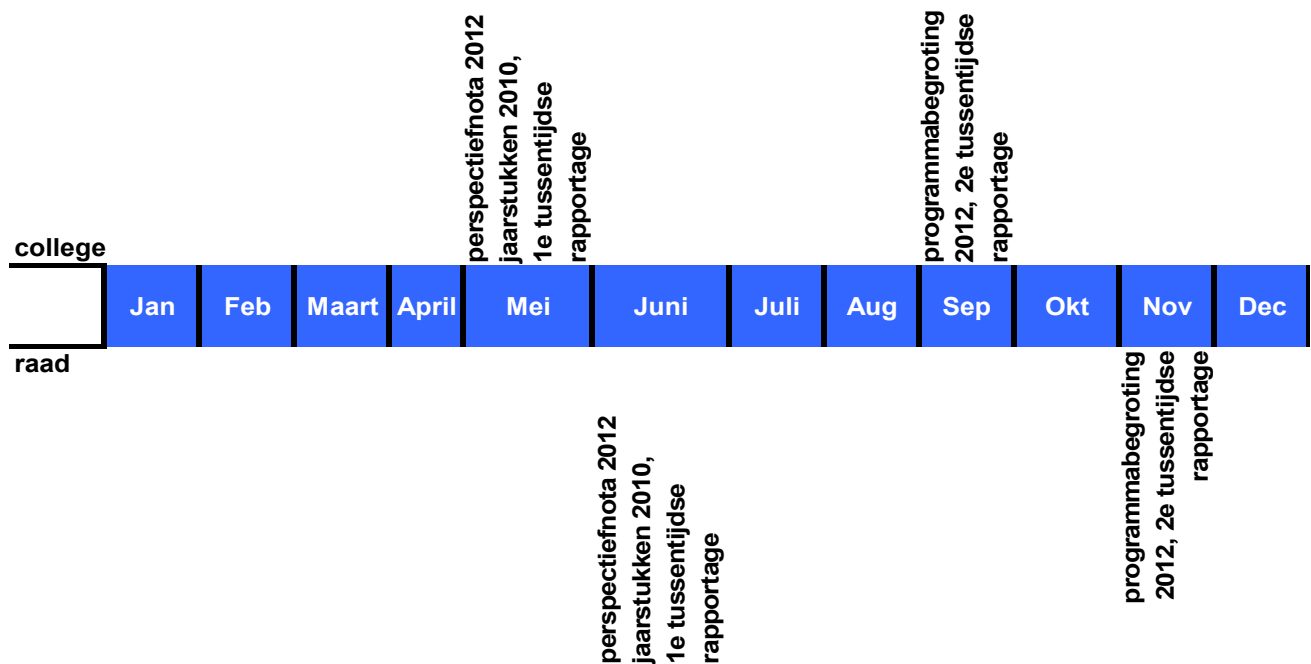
perspectiefnota 2012
jaarstukken 2010,
1e tussentijdse
rapportage

programmabegroting
2012, 2e tussentijdse
rapportage

college

Jan Feb Maart April Mei Juni Juli Aug Sep Okt Nov Dec

raad

perspectiefnota 2012
jaarstukken 2010,
1e tussentijdse
rapportage

programmabegroting
2012, 2e tussentijdse
rapportage